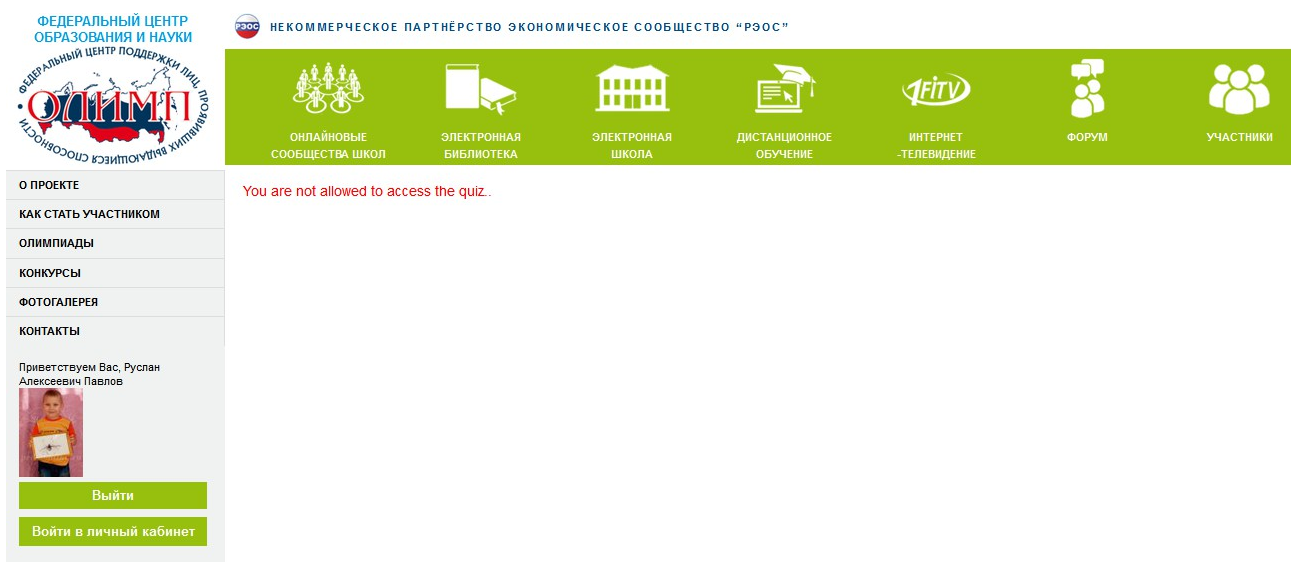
ФЕДЕРАЛЬНЫЙ ЦЕНТР ОБРАЗОВАНИЯ И НАУКИ

ФЕДЕРАЛЬНЫЙ ЦЕНТР ПОДДЕРЖКИ ЛИЦ, ПРОЯВИВШИХ ВЫДАЮЩИЕСЯ СПОСОБНОСТИ

ОЛИМП

РЭОС НЕКОММЕРЧЕСКОЕ ПАРТНЁРСТВО ЭКОНОМИЧЕСКОЕ СООБЩЕСТВО "РЭОС"

ОНЛАЙНОВЫЕ СООБЩЕСТВА ШКОЛ

ЭЛЕКТРОННАЯ БИБЛИОТЕКА

ЭЛЕКТРОННАЯ ШКОЛА

ДИСТАНЦИОННОЕ ОБУЧЕНИЕ

FiTV

ИНТЕРНЕТ -ТЕЛЕВИДЕНИЕ

ФОРУМ

УЧАСТНИКИ

О ПРОЕКТЕ

КАК СТАТЬ УЧАСТНИКОМ

ОЛИМПИАДЫ

КОНКУРСЫ

ФОТОГАЛЕРЕЯ

КОНТАКТЫ

Приветствуем Вас, Руслан Алексеевич Павлов

Выйти

Войти в личный кабинет

You are not allowed to access the quiz..